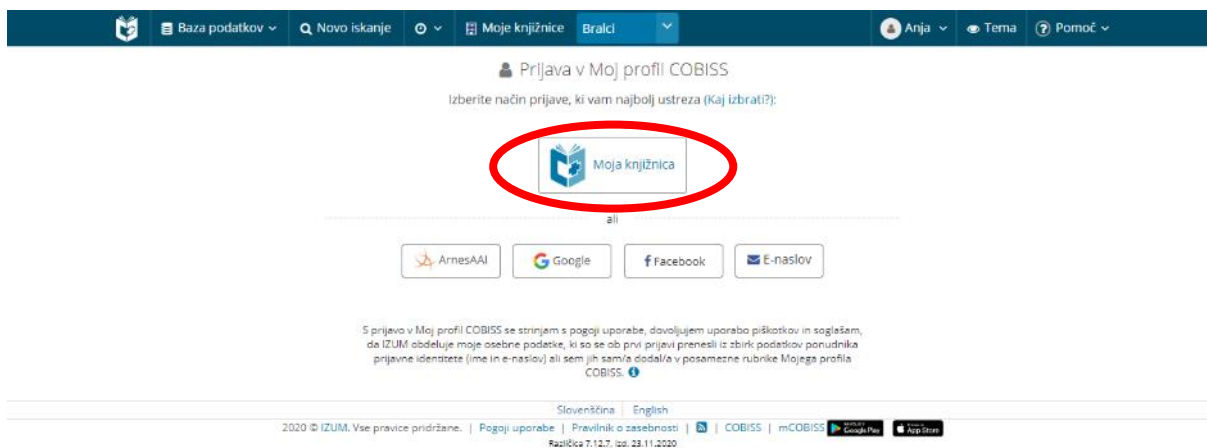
Baza podatkov Novo iskanje Moje knjižnice Bralci Anja Tema Pomoč

Prijava v Moj profil COBISS

Izberite način prijave, ki vam najbolj ustreza (Kaj izbrati?):

Moja knjižnica

ali

ArnesAAI Google Facebook E-naslov

S prijavo v Moj profil COBISS se strinjam s pogoji uporabe, dovoljujem uporabo piškotkov in soglašam, da IZUM obdeluje moje osebne podatke, ki so se ob prvi prijavi prenesli iz zbirk podatkov ponudnika prijavne identitete (ime in e-naslov) ali sem jih sam/a dodal/a v posamezne rubrike Mojega profila COBISS.

Slovenščina English

2020 © IZUM. Vse pravice pridržane. | Pogoji uporabe | Pravilnik o zasebnosti | | COBISS | mCOBISS Google Play App Store

Različica 7.12.7, izd. 23.11.2020